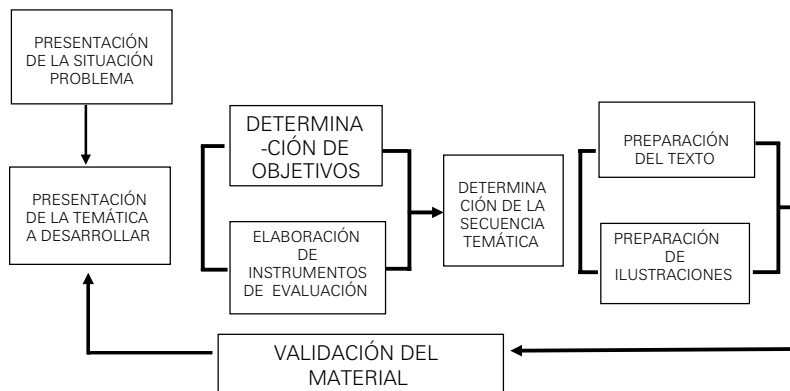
PRESENTACIÓN DE LA SITUACIÓN PROBLEMA

PRESENTACIÓN DE LA TEMÁTICA A DESARROLLAR

DETERMINA -CIÓN DE OBJETIVOS

ELABORACIÓN DE INSTRUMENTOS DE EVALUACIÓN

DETERMINA CIÓN DE LA SECUENCIA TEMÁTICA

PREPARACIÓN DEL TEXTO

PREPARACIÓN DE ILUSTRACIONES

VALIDACIÓN DEL MATERIAL